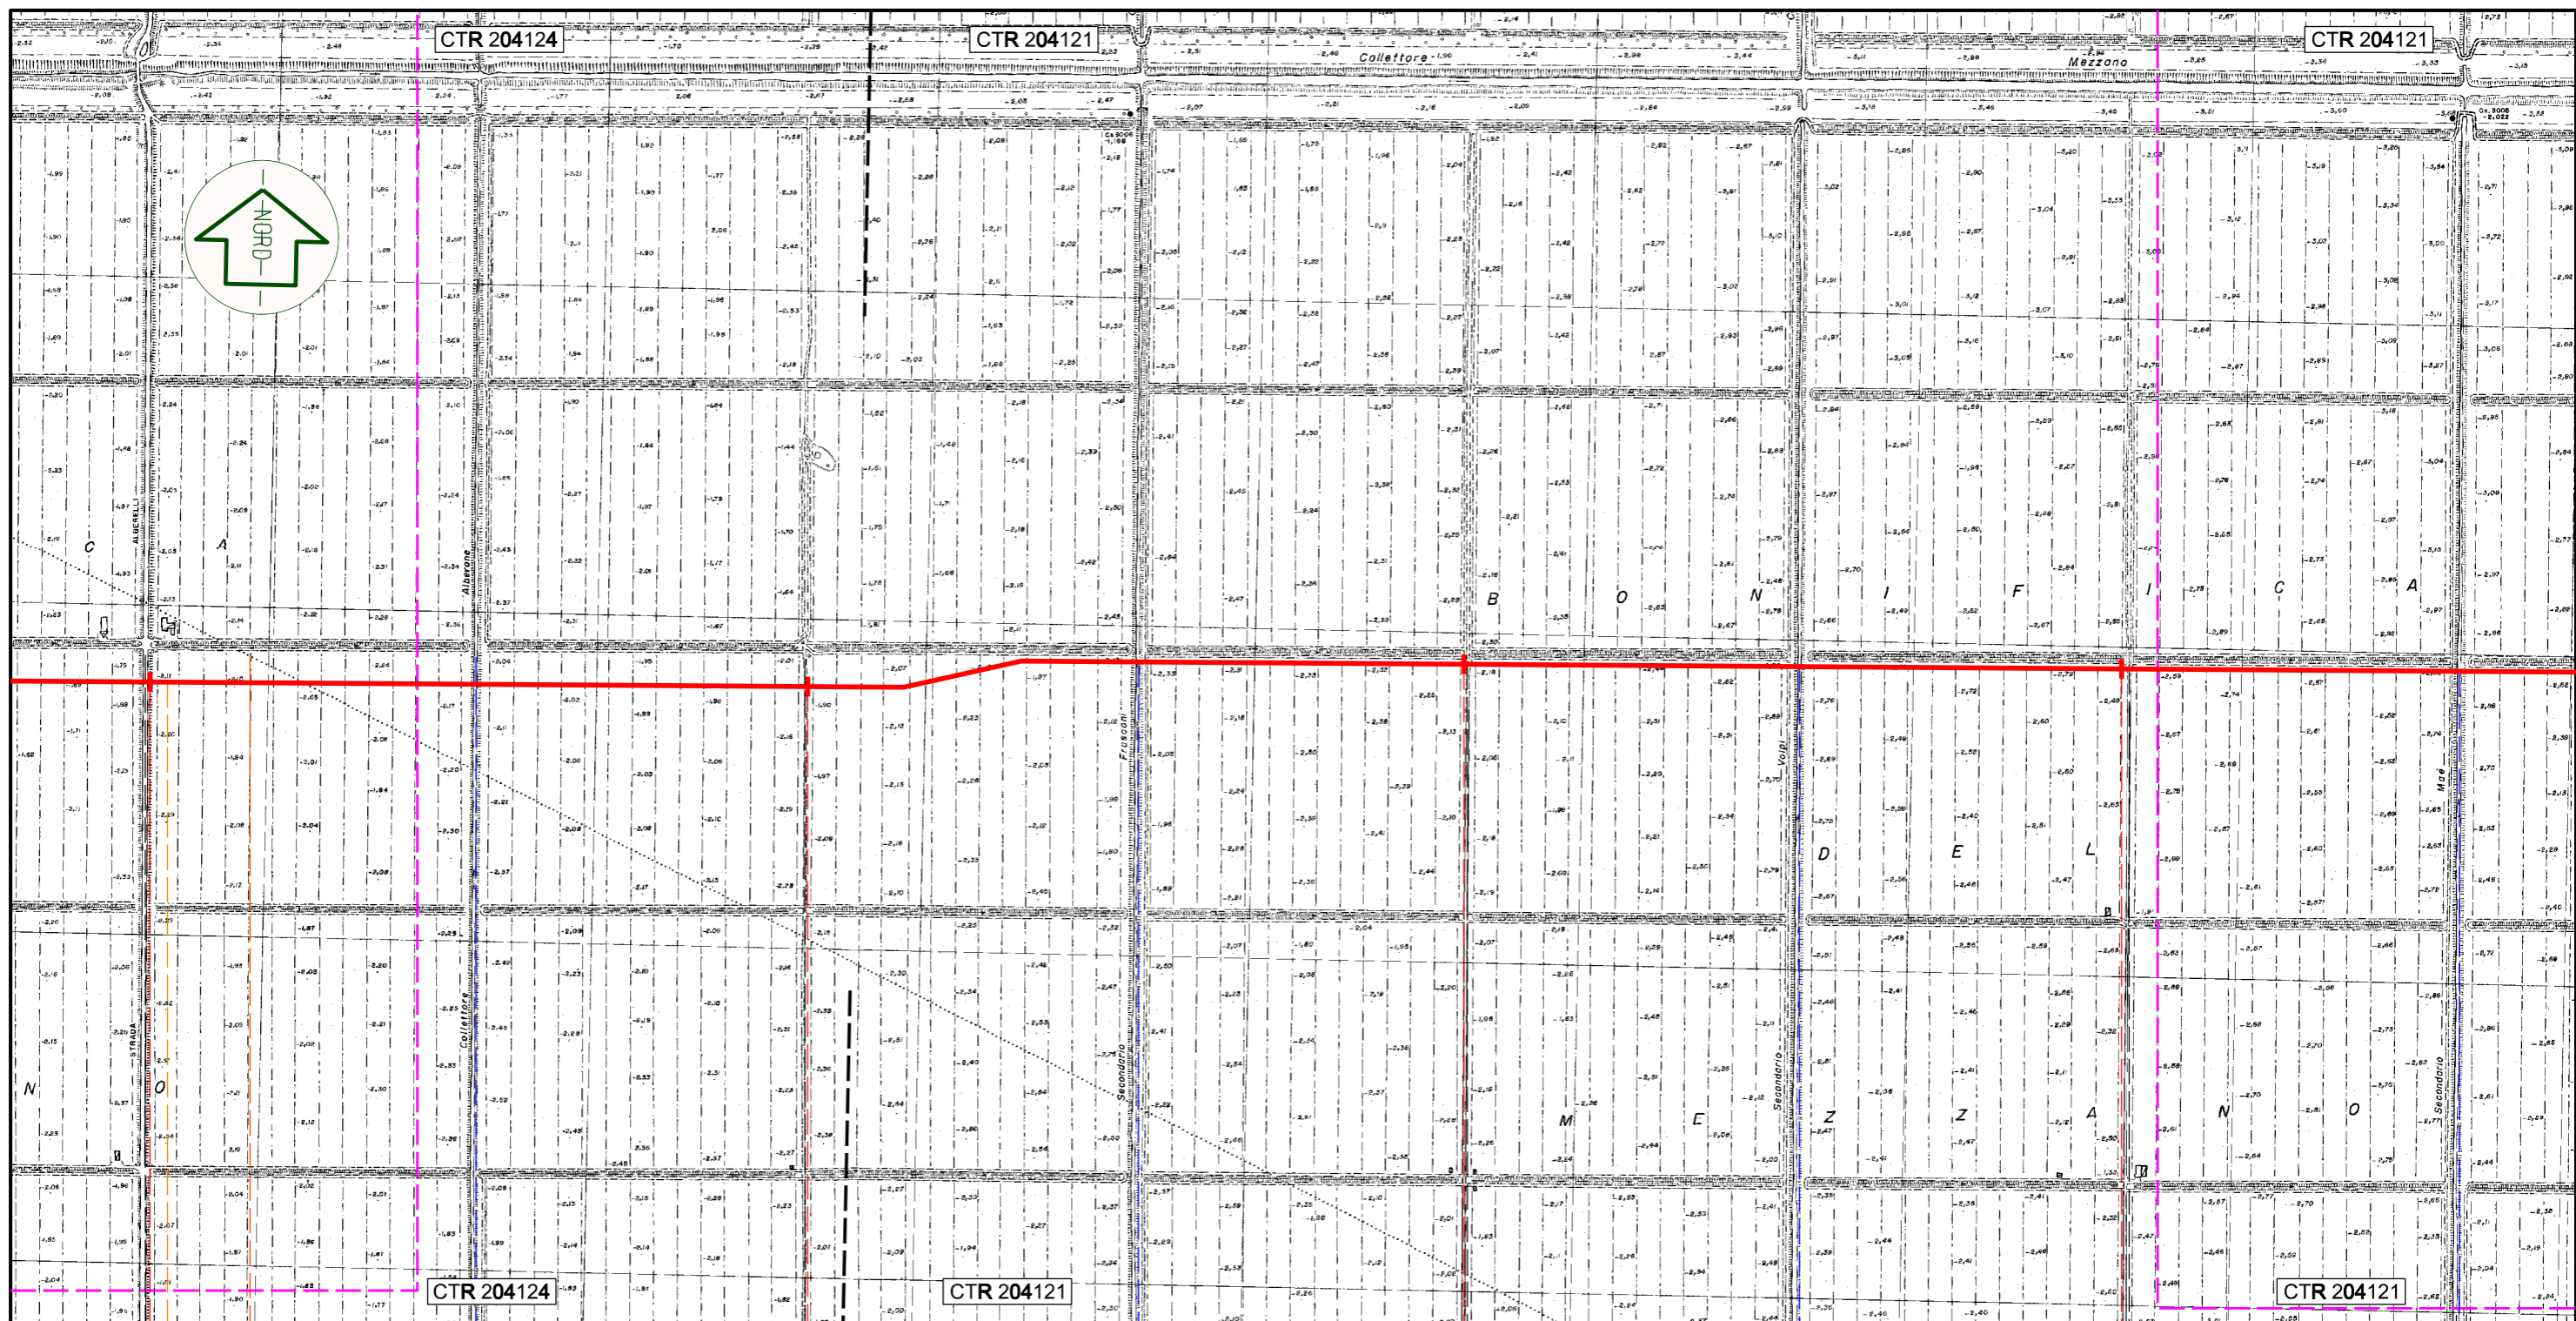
CTR 204124

CTR 204121

CTR 204121

Collettore

Mezzano

NORD

C A

ALBERELLI

Alberone

B O N I F I C A

STRADA

N O

Collettore

Secondario

Frasconi

Volpi

Secondario

D E L

M E Z Z A N O

Mae

Secondario

CTR 204124

CTR 204121

CTR 204121